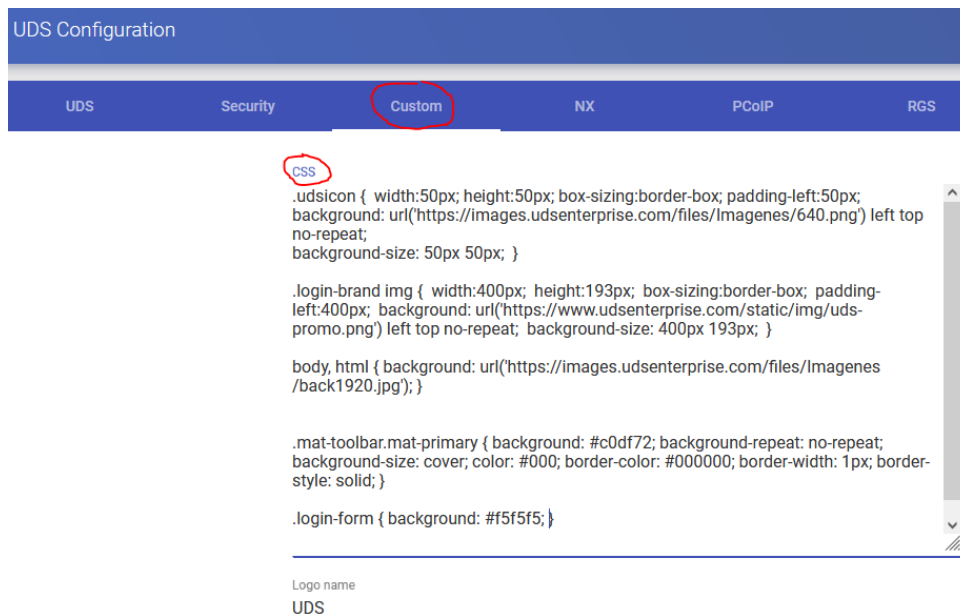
UDS Configuration

UDS Security Custom NX PCoIP RGS

CSS

.udsicon { width:50px; height:50px; box-sizing:border-box; padding-left:50px; background: url('https://images.udsenterprise.com/files/Imagenes/640.png') left top no-repeat;
background-size: 50px 50px; }

.login-brand img { width:400px; height:193px; box-sizing:border-box; padding-left:400px; background: url('https://www.udsenterprise.com/static/img/uds-promo.png') left top no-repeat; background-size: 400px 193px; }

body, html { background: url('https://images.udsenterprise.com/files/Imagenes/back1920.jpg'); }

.mat-toolbar.mat-primary { background: #c0df72; background-repeat: no-repeat; background-size: cover; color: #000; border-color: #000000; border-width: 1px; border-style: solid; }

.login-form { background: #f5f5f5; }

Logo name
UDS